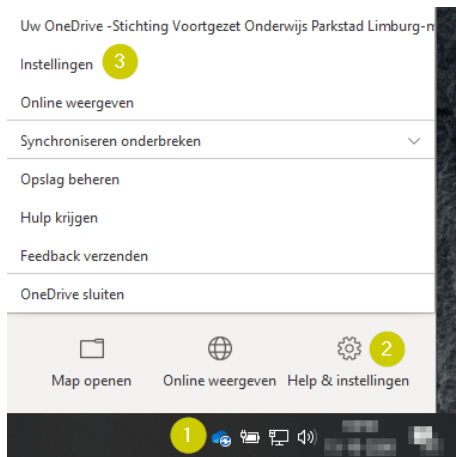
Uw OneDrive -Stichting Voortgezet Onderwijs Parkstad Limburg-n

Instellingen 3

Online weergeven

Synchroniseren onderbreken

Opslag beheren

Hulp krijgen

Feedback verzenden

OneDrive sluiten

Map openen

Online weergeven

Help & instellingen 2

1